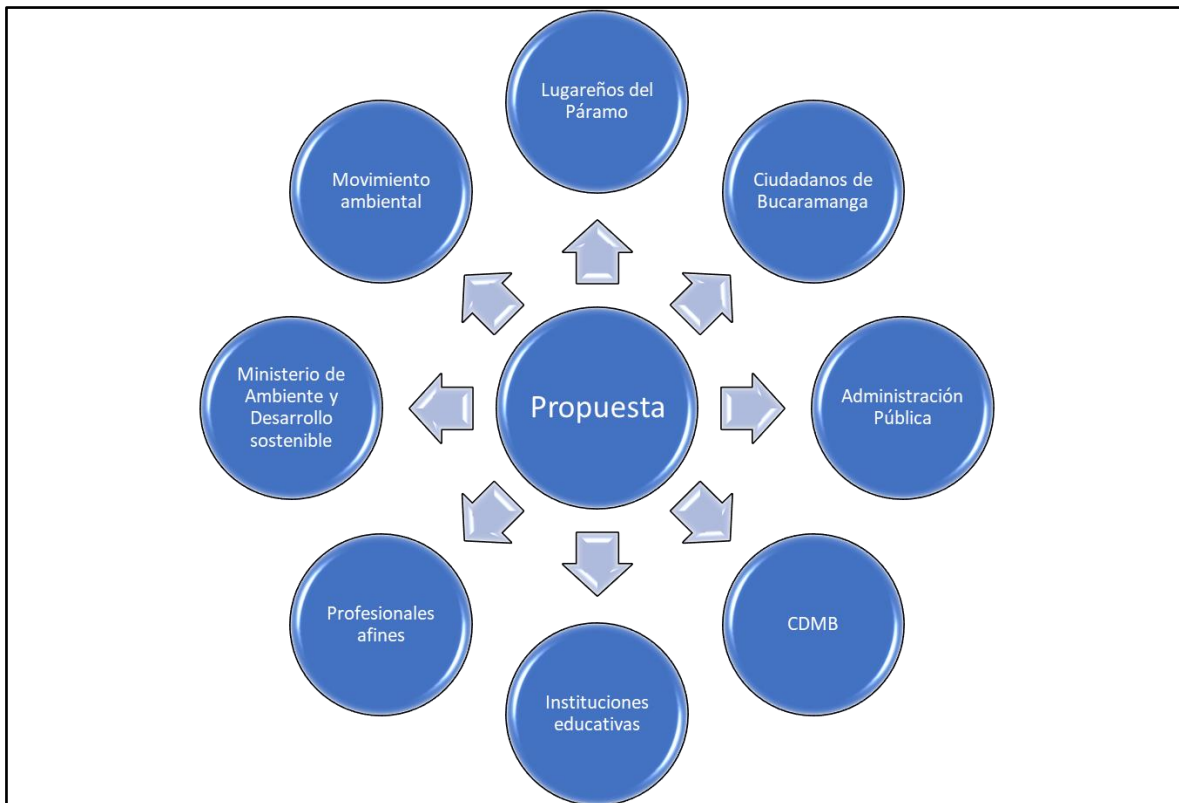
Propuesta

Lugareños del Páramo

Ciudadanos de Bucaramanga

Administración Pública

CDMB

Instituciones educativas

Profesionales afines

Ministerio de Ambiente y Desarrollo sostenible

Movimiento ambiental